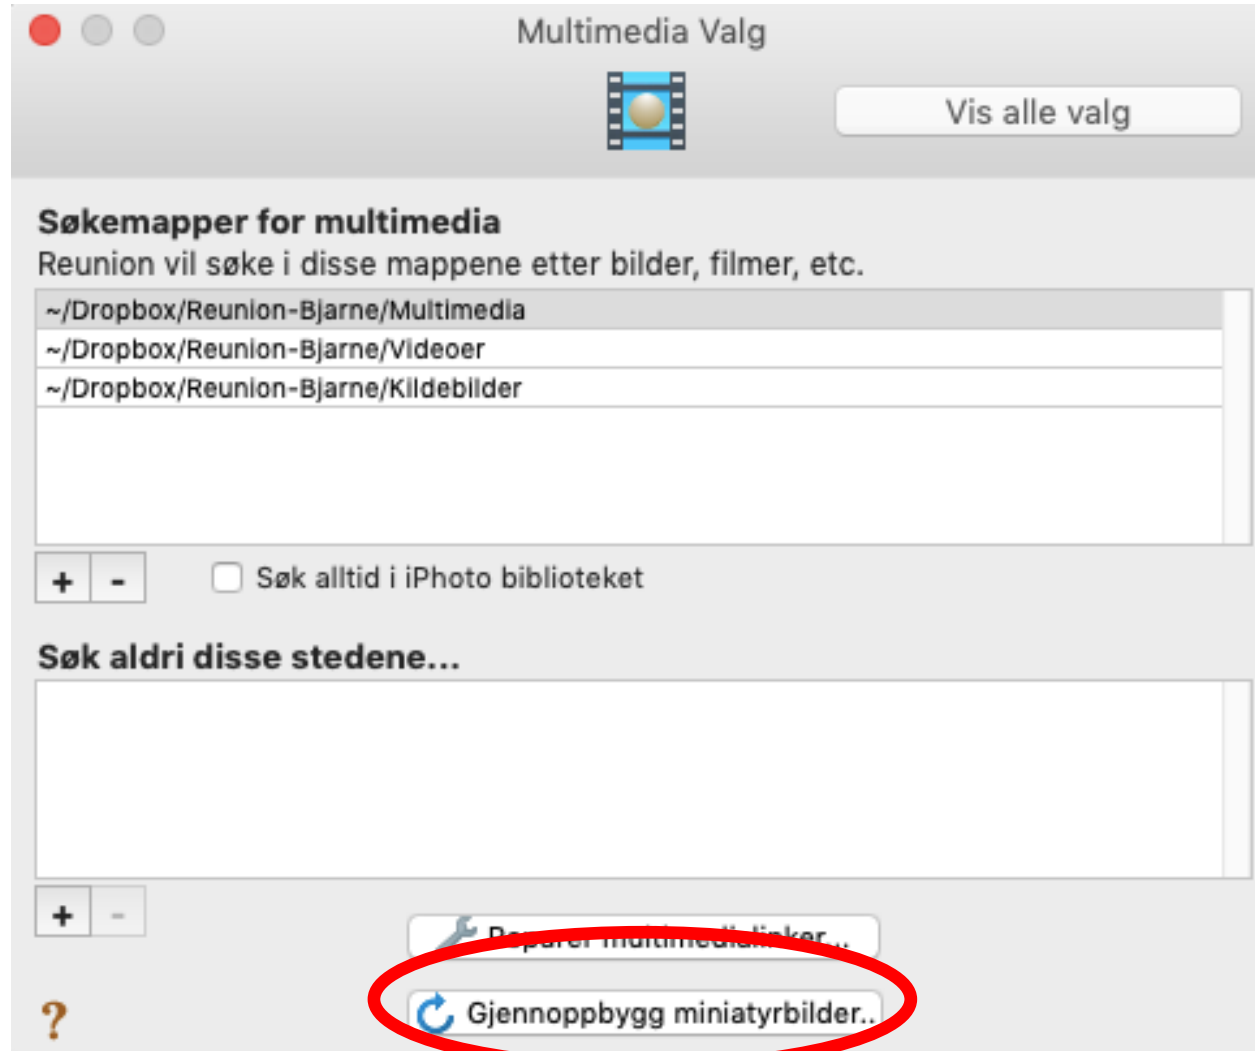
Multimedia Valg

Vis alle valg

Søkemapper for multimedia
Reunion vil søke i disse mappene etter bilder, filmer, etc.

~/Dropbox/Reunion-Bjarne/Multimedia
~/Dropbox/Reunion-Bjarne/Videoer
~/Dropbox/Reunion-Bjarne/Kildebilder

+ -

Søk alltid i iPhoto biblioteket

Søk aldri disse stedene...

+ -

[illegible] multimedialinker...

Gjennoppbygg miniatyrbilder..

?